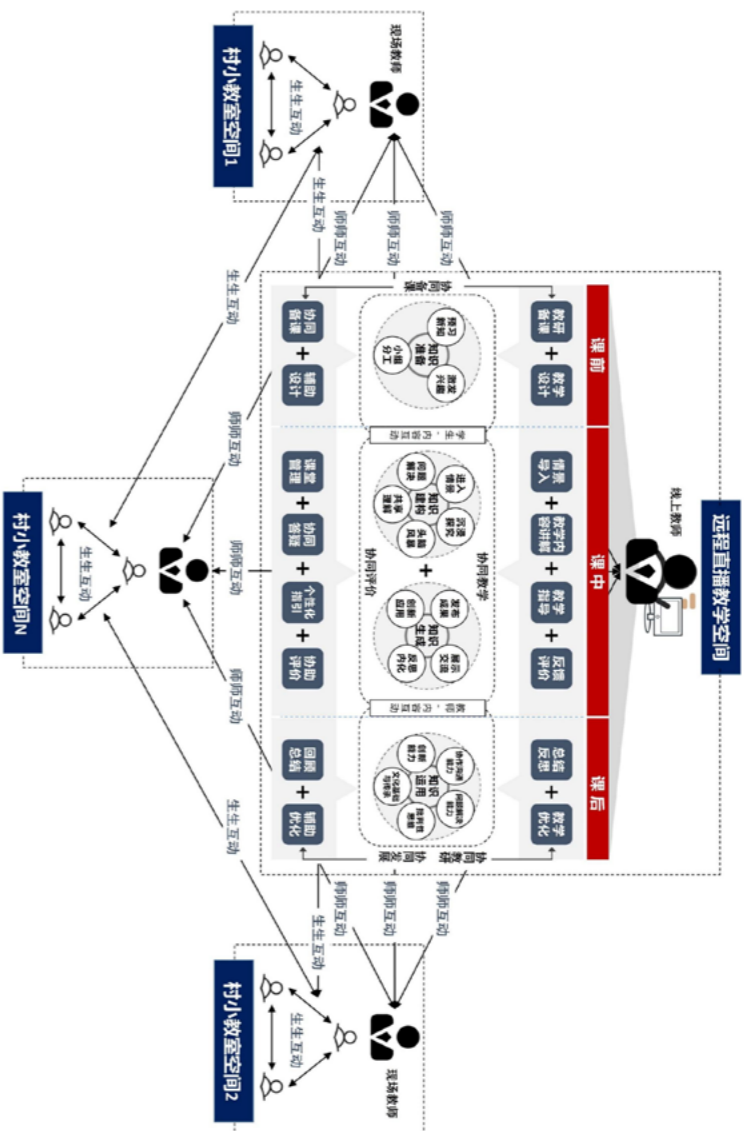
远程直播教学空间

线上教师

课前

课中

课后

教研备课 + 教学设计

情景导入 + 教学内容讲解 + 教学指导 + 反馈评价

总结反思 + 教学优化

协同备课

预习新知 知识准备 激发兴趣 小组分工

协同教学

进入情境 知识建构 交流探究 头脑风暴 问题解决 共享观点

发布成果 知识生成 展示交流 创新回顾 反思内化

协同评价

学生、内容、活动

教师、内容、活动

协同教研

协同发展

协作交流能力 知识运用 问题解决能力 创新能力 实际问题与迁移 批判性思维

协同备课 + 辅助设计

课堂管理 + 协同答疑 + 个性化指引 + 协助评价

回顾总结 + 辅助优化

村小教室空间1

现场教师

生生互动

师师互动

村小教室空间N

村小教室空间2

现场教师